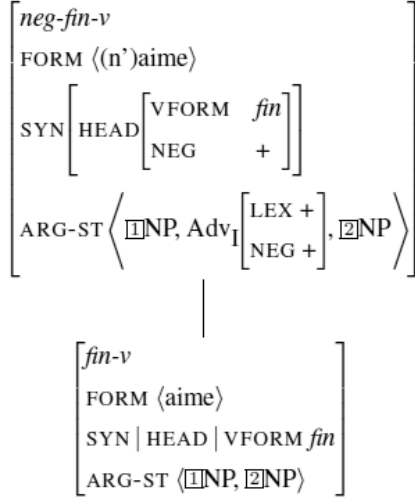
neg-fin-v
FORM ⟨(n')aime⟩
SYN [HEAD [VFORM fin, NEG +]]
ARG-ST ⟨ $\boxed{1}$NP, $\text{Adv}_I\begin{bmatrix}\text{LEX} +\\ \text{NEG} +\end{bmatrix}$, $\boxed{2}$NP ⟩

fin-v
FORM ⟨aime⟩
SYN | HEAD | VFORM fin
ARG-ST ⟨$\boxed{1}$NP, $\boxed{2}$NP⟩